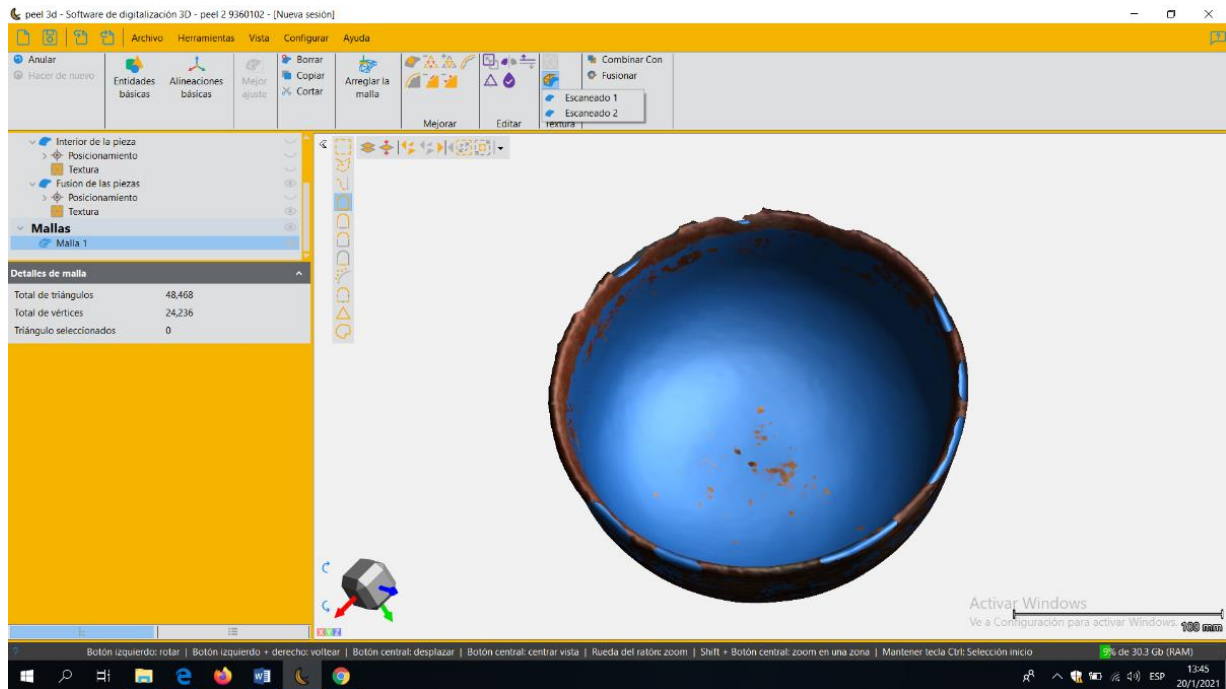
peel 3d - Software de digitalización 3D - peel 2 9360102 - [Nueva sesión]

Archivo Herramientas Vista Configurar Ayuda

Anular
Hacer de nuevo
Entidades básicas
Alineaciones básicas
Mejor ajuste
Borrar
Copiar
Cortar
Arreglar la malla
Mejorar
Editar
Textura
Combinar Con
Fusionar
Escaneado 1
Escaneado 2

Interior de la pieza
Posicionamiento
Textura
Fusion de las piezas
Posicionamiento
Textura
Mallas
Malla 1

Detalles de malla

| | |
|---|---|
| Total de triángulos | 48,468 |
| Total de vértices | 24,236 |
| Triángulo seleccionados | 0 |

Activar Windows
Ve a Configuración para activar Windows.
100 mm

Botón izquierdo: rotar | Botón izquierdo + derecho: voltear | Botón central: desplazar | Botón central: centrar vista | Rueda del ratón: zoom | Shift + Botón central: zoom en una zona | Mantener tecla Ctrl: Selección inicio
9% de 30.3 Gb (RAM)

ESP 13:45 20/1/2021